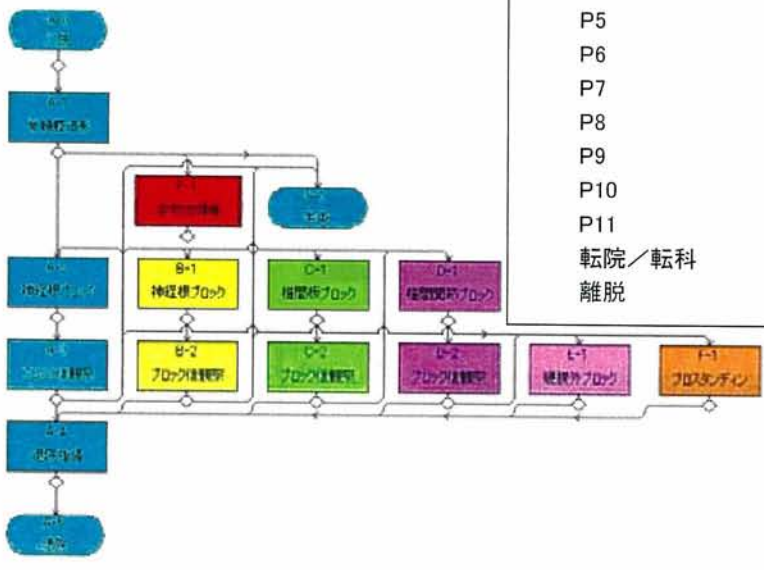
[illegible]
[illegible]
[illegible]
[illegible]
F-1
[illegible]
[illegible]
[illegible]
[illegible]
B-1
神経根ブロック
C-1
椎間板ブロック
D-1
椎間関節ブロック
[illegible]
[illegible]
B-2
ブロック後観察
C-2
ブロック後観察
D-2
ブロック後観察
E-1
硬膜外ブロック
F-1
プロスタンディン
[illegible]
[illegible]
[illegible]
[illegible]

P5
P6
P7
P8
P9
P10
P11
転院／転科
離脱